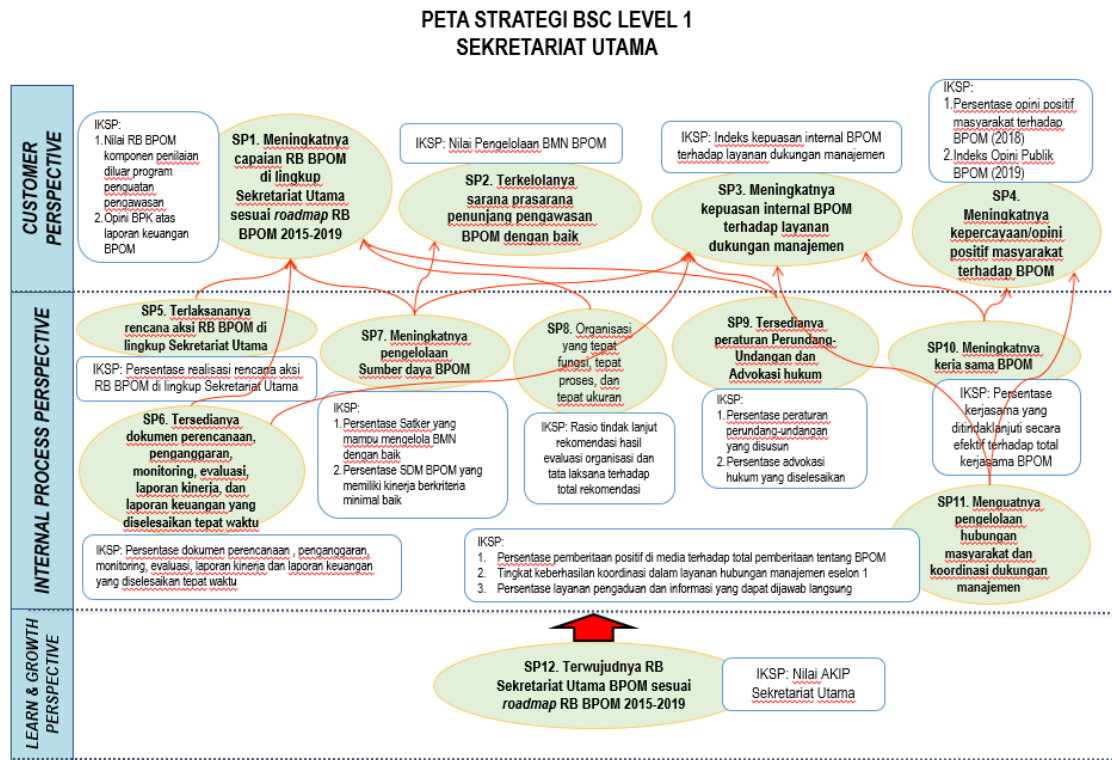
PETA STRATEGI BSC LEVEL 1
SEKRETARIAT UTAMA

CUSTOMER PERSPECTIVE

IKSP:
1. Nilai RB BPOM komponen penilaian diluar program penguatan pengawasan
2. Opini BPK atas laporan keuangan BPOM

SP1. Meningkatnya capaian RB BPOM di lingkup Sekretariat Utama sesuai *roadmap* RB BPOM 2015-2019

IKSP: Nilai Pengelolaan BMN BPOM

SP2. Terkelolanya sarana prasarana penunjang pengawasan BPOM dengan baik

IKSP: Indeks kepuasan internal BPOM terhadap layanan dukungan manajemen

SP3. Meningkatnya kepuasan internal BPOM terhadap layanan dukungan manajemen

IKSP:
1. Persentase opini positif masyarakat terhadap BPOM (2018)
2. Indeks Opini Publik BPOM (2019)

SP4. Meningkatnya kepercayaan/opini positif masyarakat terhadap BPOM

INTERNAL PROCESS PERSPECTIVE

SP5. Terlaksananya rencana aksi RB BPOM di lingkup Sekretariat Utama

IKSP: Persentase realisasi rencana aksi RB BPOM di lingkup Sekretariat Utama

SP7. Meningkatnya pengelolaan Sumber daya BPOM

SP8. Organisasi yang tepat fungsi, tepat proses, dan tepat ukuran

SP9. Tersedianya peraturan Perundang-Undangan dan Advokasi hukum

SP10. Meningkatnya kerja sama BPOM

SP6. Tersedianya dokumen perencanaan, penganggaran, monitoring, evaluasi, laporan kinerja, dan laporan keuangan yang diselesaikan tepat waktu

IKSP:
1. Persentase Satker yang mampu mengelola BMN dengan baik
2. Persentase SDM BPOM yang memiliki kinerja berkriteria minimal baik

IKSP: Rasio tindak lanjut rekomendasi hasil evaluasi organisasi dan tata laksana terhadap total rekomendasi

IKSP:
1. Persentase peraturan perundang-undangan yang disusun
2. Persentase advokasi hukum yang diselesaikan

IKSP: Persentase kerjasama yang ditindaklanjuti secara efektif terhadap total kerjasama BPOM

SP11. Menguatnya pengelolaan hubungan masyarakat dan koordinasi dukungan manajemen

IKSP: Persentase dokumen perencanaan , penganggaran, monitoring, evaluasi, laporan kinerja dan laporan keuangan yang diselesaikan tepat waktu

IKSP:
1. Persentase pemberitaan positif di media terhadap total pemberitaan tentang BPOM
2. Tingkat keberhasilan koordinasi dalam layanan hubungan manajemen eselon 1
3. Persentase layanan pengaduan dan informasi yang dapat dijawab langsung

LEARN & GROWTH PERSPECTIVE

SP12. Terwujudnya RB Sekretariat Utama BPOM sesuai *roadmap* RB BPOM 2015-2019

IKSP: Nilai AKIP Sekretariat Utama